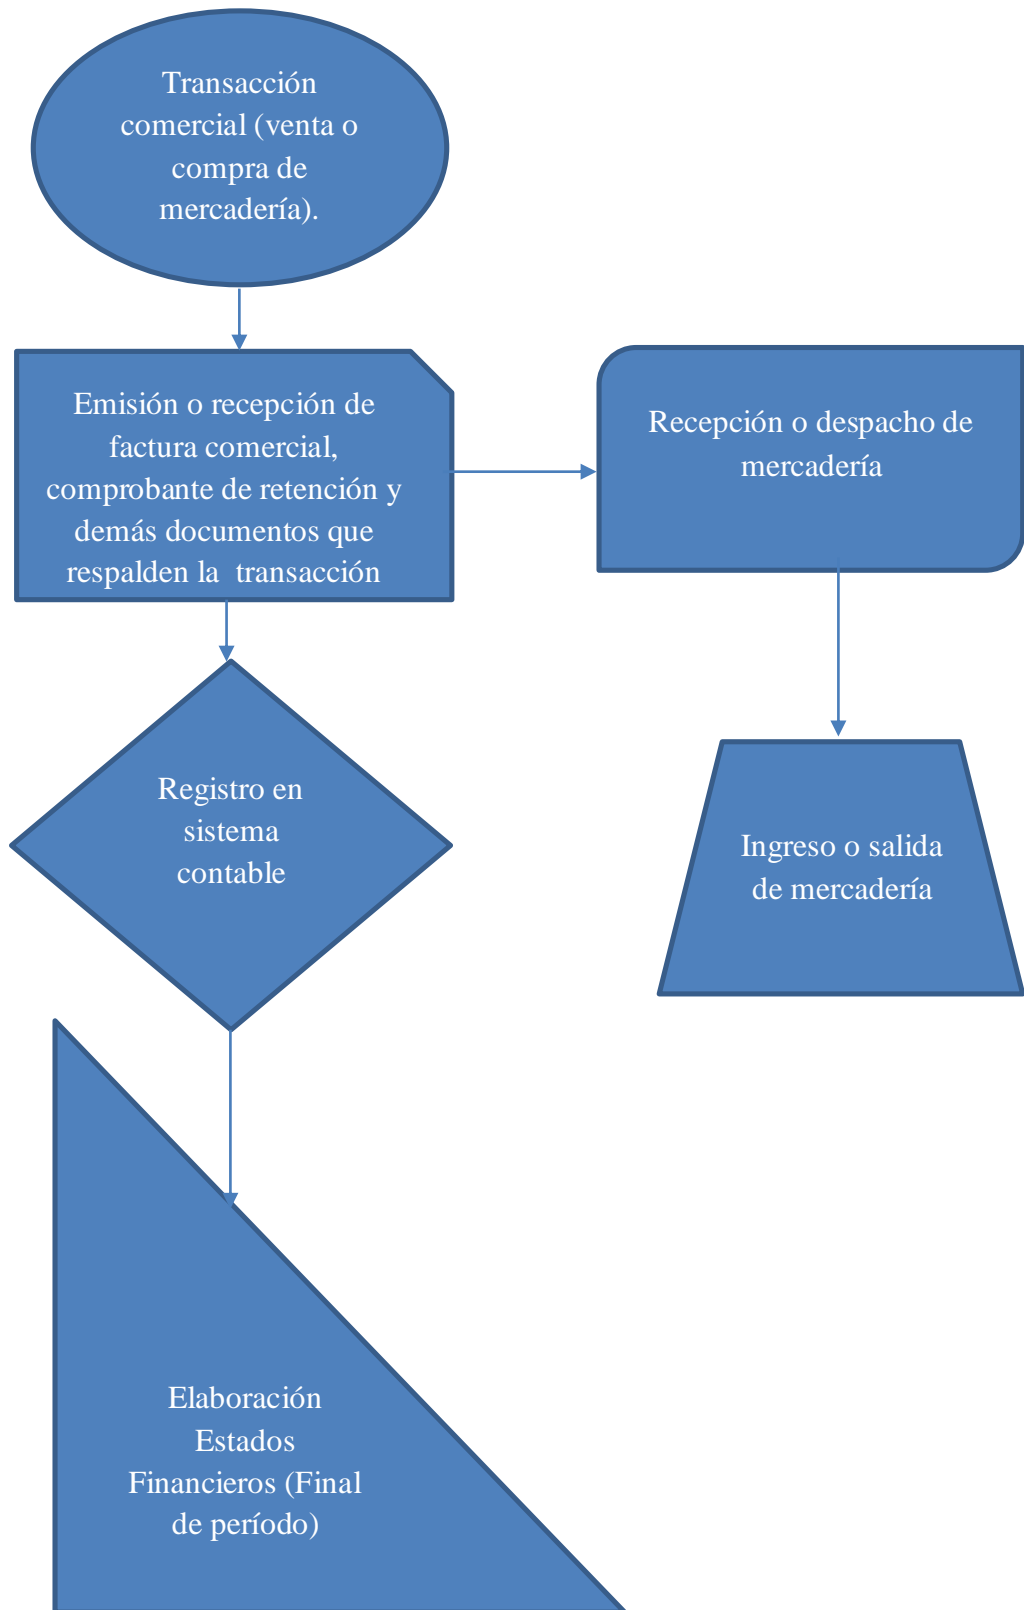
Transacción comercial (venta o compra de mercadería).

Emisión o recepción de factura comercial, comprobante de retención y demás documentos que respalden la transacción

Recepción o despacho de mercadería

Registro en sistema contable

Ingreso o salida de mercadería

Elaboración Estados Financieros (Final de período)